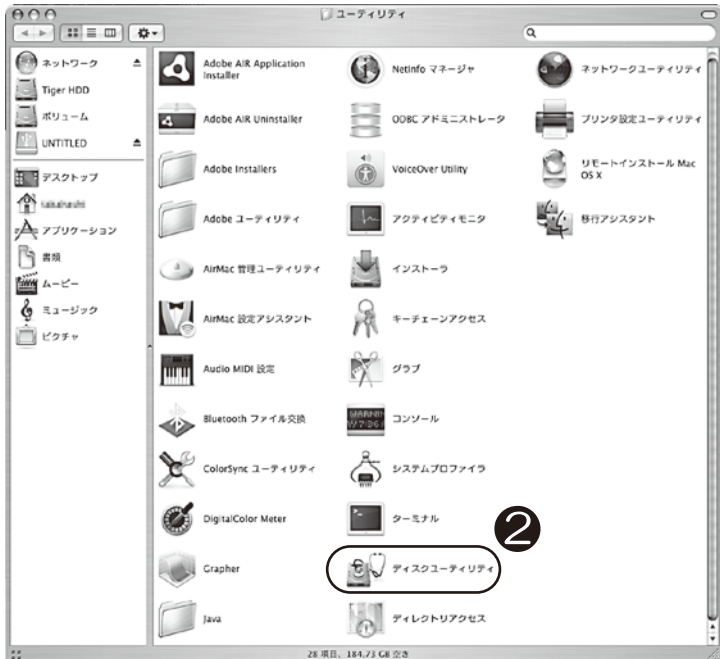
ユーティリティ

ネットワーク
Tiger HDD
ボリューム
UNTITLED
デスクトップ
saisahashi
アプリケーション
書類
ムービー
ミュージック
ピクチャ

Adobe AIR Application Installer
Adobe AIR Uninstaller
Adobe Installers
Adobe ユーティリティ
AirMac 管理ユーティリティ
AirMac 設定アシスタント
Audio MIDI 設定
Bluetooth ファイル交換
ColorSync ユーティリティ
DigitalColor Meter
Grapher
Java

NetInfo マネージャ
ODBC アドミニストレータ
VoiceOver Utility
アクティビティモニタ
インストーラ
キーチェーンアクセス
グラブ
コンソール
システムプロファイラ
ターミナル
ディスクユーティリティ
ディレクトリアクセス

ネットワークユーティリティ
プリンタ設定ユーティリティ
リモートインストール Mac OS X
移行アシスタント

❷

28 項目、184.73 GB 空き